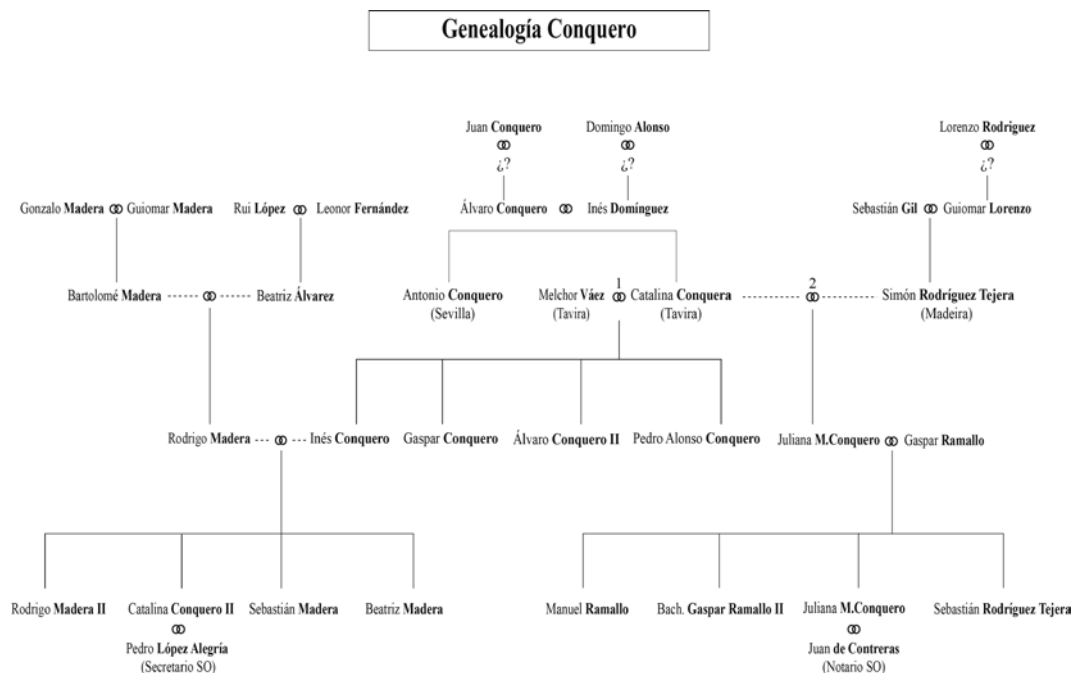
Genealogía Conquero

Juan Conquero
ꝏ
¿?

Domingo Alonso
ꝏ
¿?

Lorenzo Rodriguez
ꝏ
¿?

Gonzalo Madera ꝏ Guiomar Madera

Rui López ꝏ Leonor Fernández

Álvaro Conquero ꝏ Inés Domínguez

Sebastián Gil ꝏ Guiomar Lorenzo

Bartolomé Madera ꝏ Beatriz Álvarez

Antonio Conquero (Sevilla)

Melchor Váez (Tavira) 1 ꝏ Catalina Conquera (Tavira)

2 ꝏ Simón Rodríguez Tejera (Madeira)

Rodrigo Madera ꝏ Inés Conquero

Gaspar Conquero

Álvaro Conquero II

Pedro Alonso Conquero

Juliana M.Conquero ꝏ Gaspar Ramallo

Rodrigo Madera II

Catalina Conquero II
ꝏ
Pedro López Alegría
(Secretario SO)

Sebastián Madera

Beatriz Madera

Manuel Ramallo

Bach. Gaspar Ramallo II

Juliana M.Conquero
ꝏ
Juan de Contreras
(Notario SO)

Sebastián Rodríguez Tejera